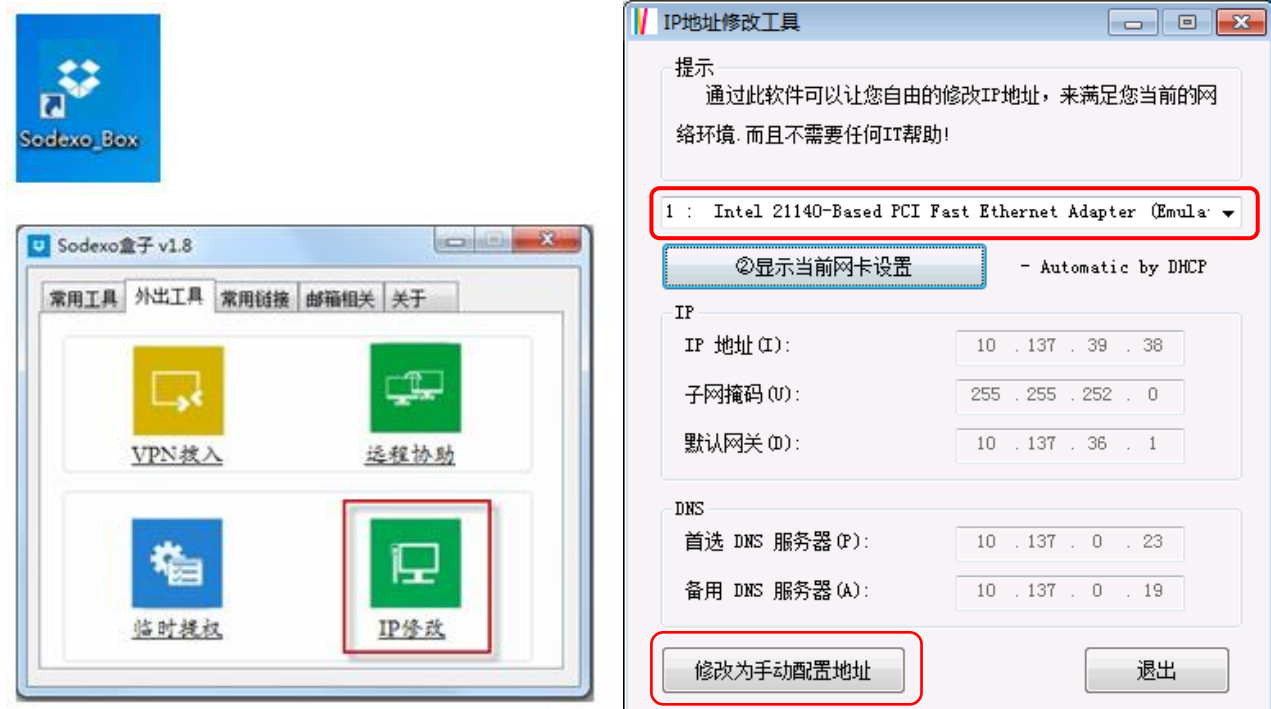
Sodexo_Box

Sodexo盒子 v1.8

常用工具 外出工具 常用链接 邮箱相关 关于

VPN接入

远程协助

临时授权

IP修改

IP地址修改工具

提示

通过此软件可以让您自由的修改IP地址，来满足您当前的网络环境.而且不需要任何IT帮助!

1 : Intel 21140-Based PCI Fast Ethernet Adapter (Emula

②显示当前网卡设置

- Automatic by DHCP

IP

IP 地址(I): 10 . 137 . 39 . 38

子网掩码(U): 255 . 255 . 252 . 0

默认网关(D): 10 . 137 . 36 . 1

DNS

首选 DNS 服务器(P): 10 . 137 . 0 . 23

备用 DNS 服务器(A): 10 . 137 . 0 . 19

修改为手动配置地址

退出